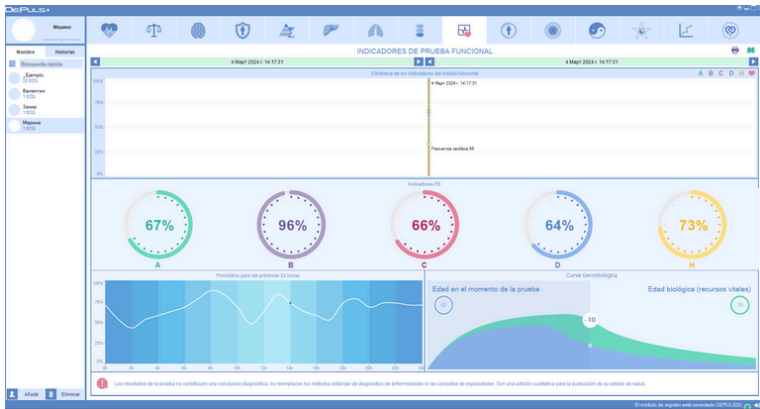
DePULS+

Марина

Nombre Historial

Búsqueda rápida

_Ejemplo
20 ECG

Валентин
1 ECG

Захар
1 ECG

Марина
1 ECG

Añadir Eliminar

INDICADORES DE PRUEBA FUNCIONAL

4 Март 2024 г. 14:17:31

4 Март 2024 г. 14:17:31

Dinámica de los indicadores del estado funcional

A B C D H

100%
75%
50%
25%
0%

4 Март 2024 г. 14:17:31

Frecuencia cardíaca 66

Indicadores FS

67%
A

96%
B

66%
C

64%
D

73%
H

Pronóstico para las próximas 24 horas

100%
75%
50%
25%
0%

0h 2h 4h 6h 8h 10h 12h 14h 16h 18h 20h 22h 24h

Curva Gerontológica

Edad en el momento de la prueba

Edad biológica (recursos vitales)

-10

Los resultados de la prueba no constituyen una conclusión diagnóstica, no reemplazan los métodos estándar de diagnóstico de enfermedades ni las consultas de especialistas. Son una adición cualitativa para la evaluación de su estado de salud.

El módulo de registro está conectado DEPULS(0)